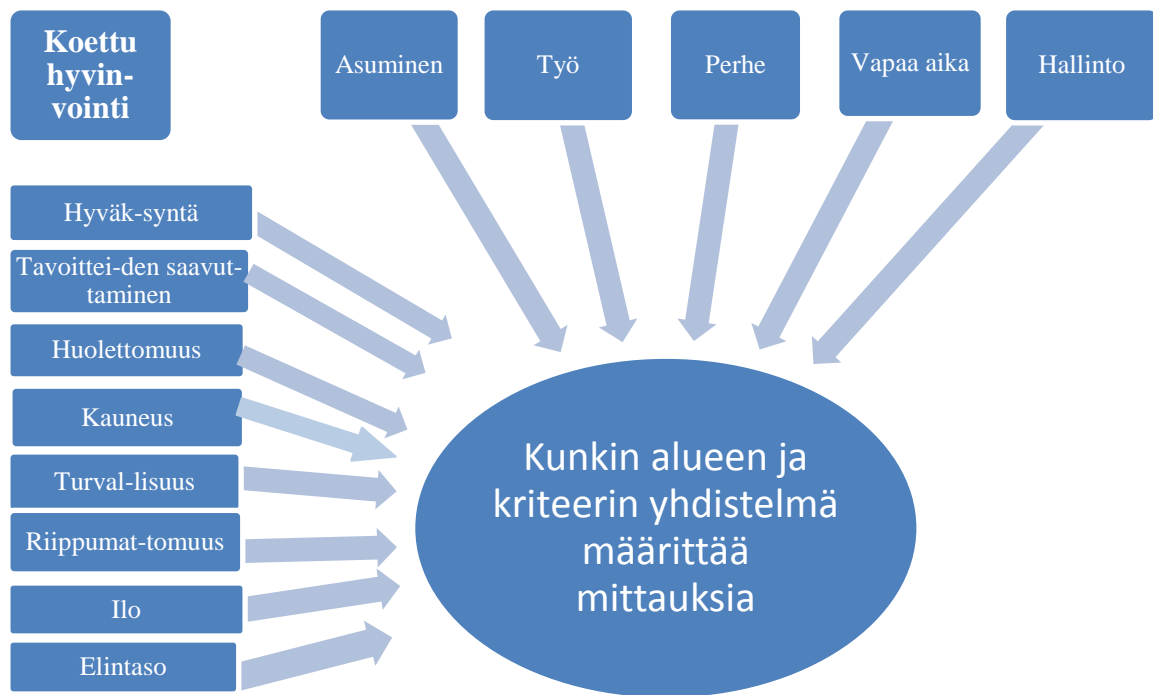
Koettu hyvinvointi

Asuminen

Työ

Perhe

Vapaa aika

Hallinto

Hyväk-syntä

Tavoittei-den saavut-taminen

Huolettomuus

Kauneus

Turval-lisuus

Riippumat-tomuus

Ilo

Elintaso

Kunkin alueen ja kriteerin yhdistelmä määrittää mittauksia